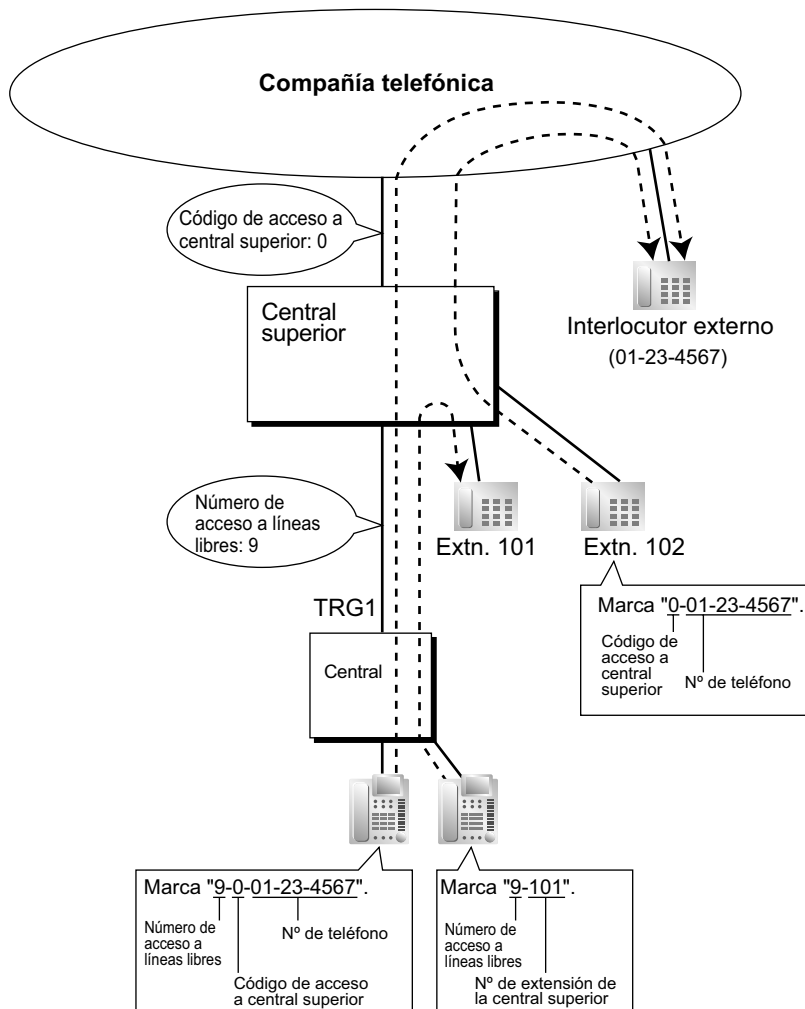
Compañía telefónica

Código de acceso a central superior: 0

Central superior

Interlocutor externo
(01-23-4567)

Número de acceso a líneas libres: 9

Extn. 101

Extn. 102

Marca "0-01-23-4567".
Código de acceso a central superior
Nº de teléfono

TRG1

Central

Marca "9-0-01-23-4567".
Número de acceso a líneas libres
Código de acceso a central superior
Nº de teléfono

Marca "9-101".
Número de acceso a líneas libres
Nº de extensión de la central superior